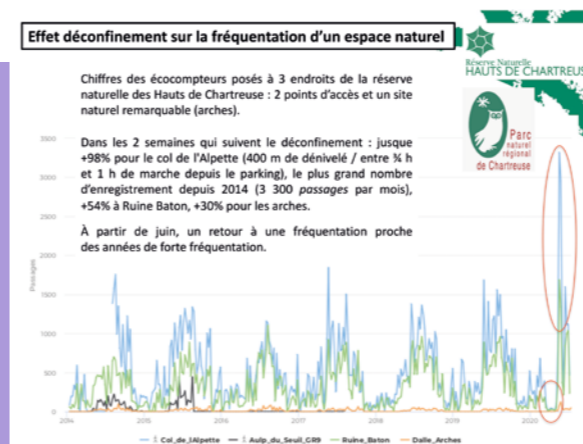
Effet déconfinement sur la fréquentation d'un espace naturel

Réserve Naturelle
HAUTS DE CHARTREUSE

Parc naturel régional de Chartreuse

Chiffres des écocompteurs posés à 3 endroits de la réserve naturelle des Hauts de Chartreuse : 2 points d'accès et un site naturel remarquable (arches).

Dans les 2 semaines qui suivent le déconfinement : jusque +98% pour le col de l'Alpette (400 m de dénivelé / entre ¾ h et 1 h de marche depuis le parking), le plus grand nombre d'enregistrement depuis 2014 (3 300 passages par mois), +54% à Ruine Baton, +30% pour les arches.

À partir de juin, un retour à une fréquentation proche des années de forte fréquentation.

3500
3000
2500
2000
1500
1000
500
0
Passage
2014
2015
2016
2017
2018
2019
2020

Col_de_l'Alpette
Aulp_du_Seuil_GR9
Ruine_Baton
Dalle_Arches